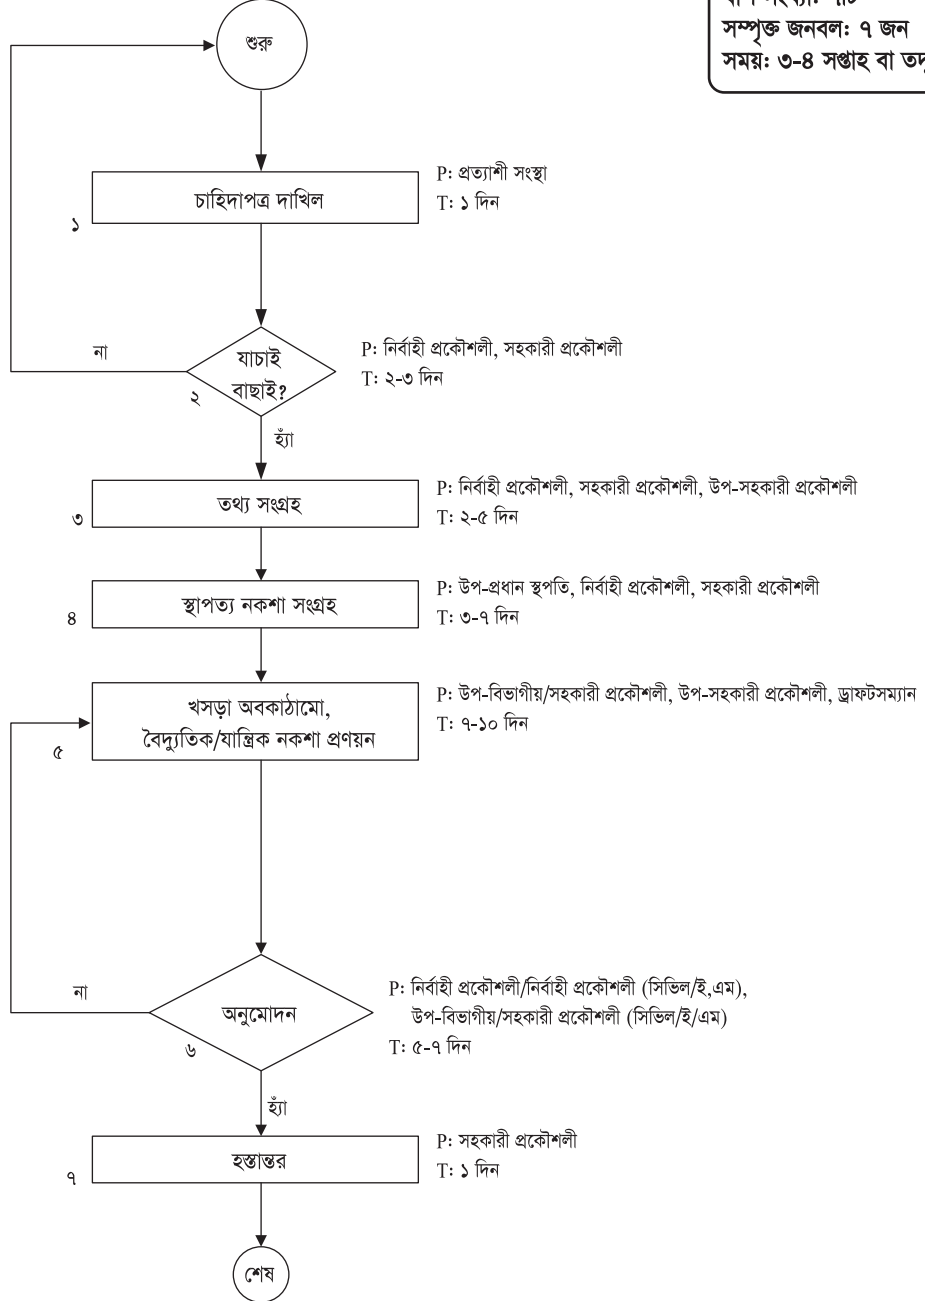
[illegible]
সম্পৃক্ত জনবল: ৭ জন
সময়: ৩-৪ সপ্তাহ বা তদ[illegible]

শুরু

চাহিদাপত্র দাখিল
১
P: প্রত্যাশী সংস্থা
T: ১ দিন

না
যাচাই বাছাই?
২
P: নির্বাহী প্রকৌশলী, সহকারী প্রকৌশলী
T: ২-৩ দিন

হ্যাঁ

তথ্য সংগ্রহ
৩
P: নির্বাহী প্রকৌশলী, সহকারী প্রকৌশলী, উপ-সহকারী প্রকৌশলী
T: ২-৫ দিন

স্থাপত্য নকশা সংগ্রহ
৪
P: উপ-প্রধান স্থপতি, নির্বাহী প্রকৌশলী, সহকারী প্রকৌশলী
T: ৩-৭ দিন

খসড়া অবকাঠামো, বৈদ্যুতিক/যান্ত্রিক নকশা প্রণয়ন
৫
P: উপ-বিভাগীয়/সহকারী প্রকৌশলী, উপ-সহকারী প্রকৌশলী, ড্রাফটসম্যান
T: ৭-১০ দিন

না
অনুমোদন
৬
P: নির্বাহী প্রকৌশলী/নির্বাহী প্রকৌশলী (সিভিল/ই,এম), উপ-বিভাগীয়/সহকারী প্রকৌশলী (সিভিল/ই/এম)
T: ৫-৭ দিন

হ্যাঁ

হস্তান্তর
৭
P: সহকারী প্রকৌশলী
T: ১ দিন

শেষ